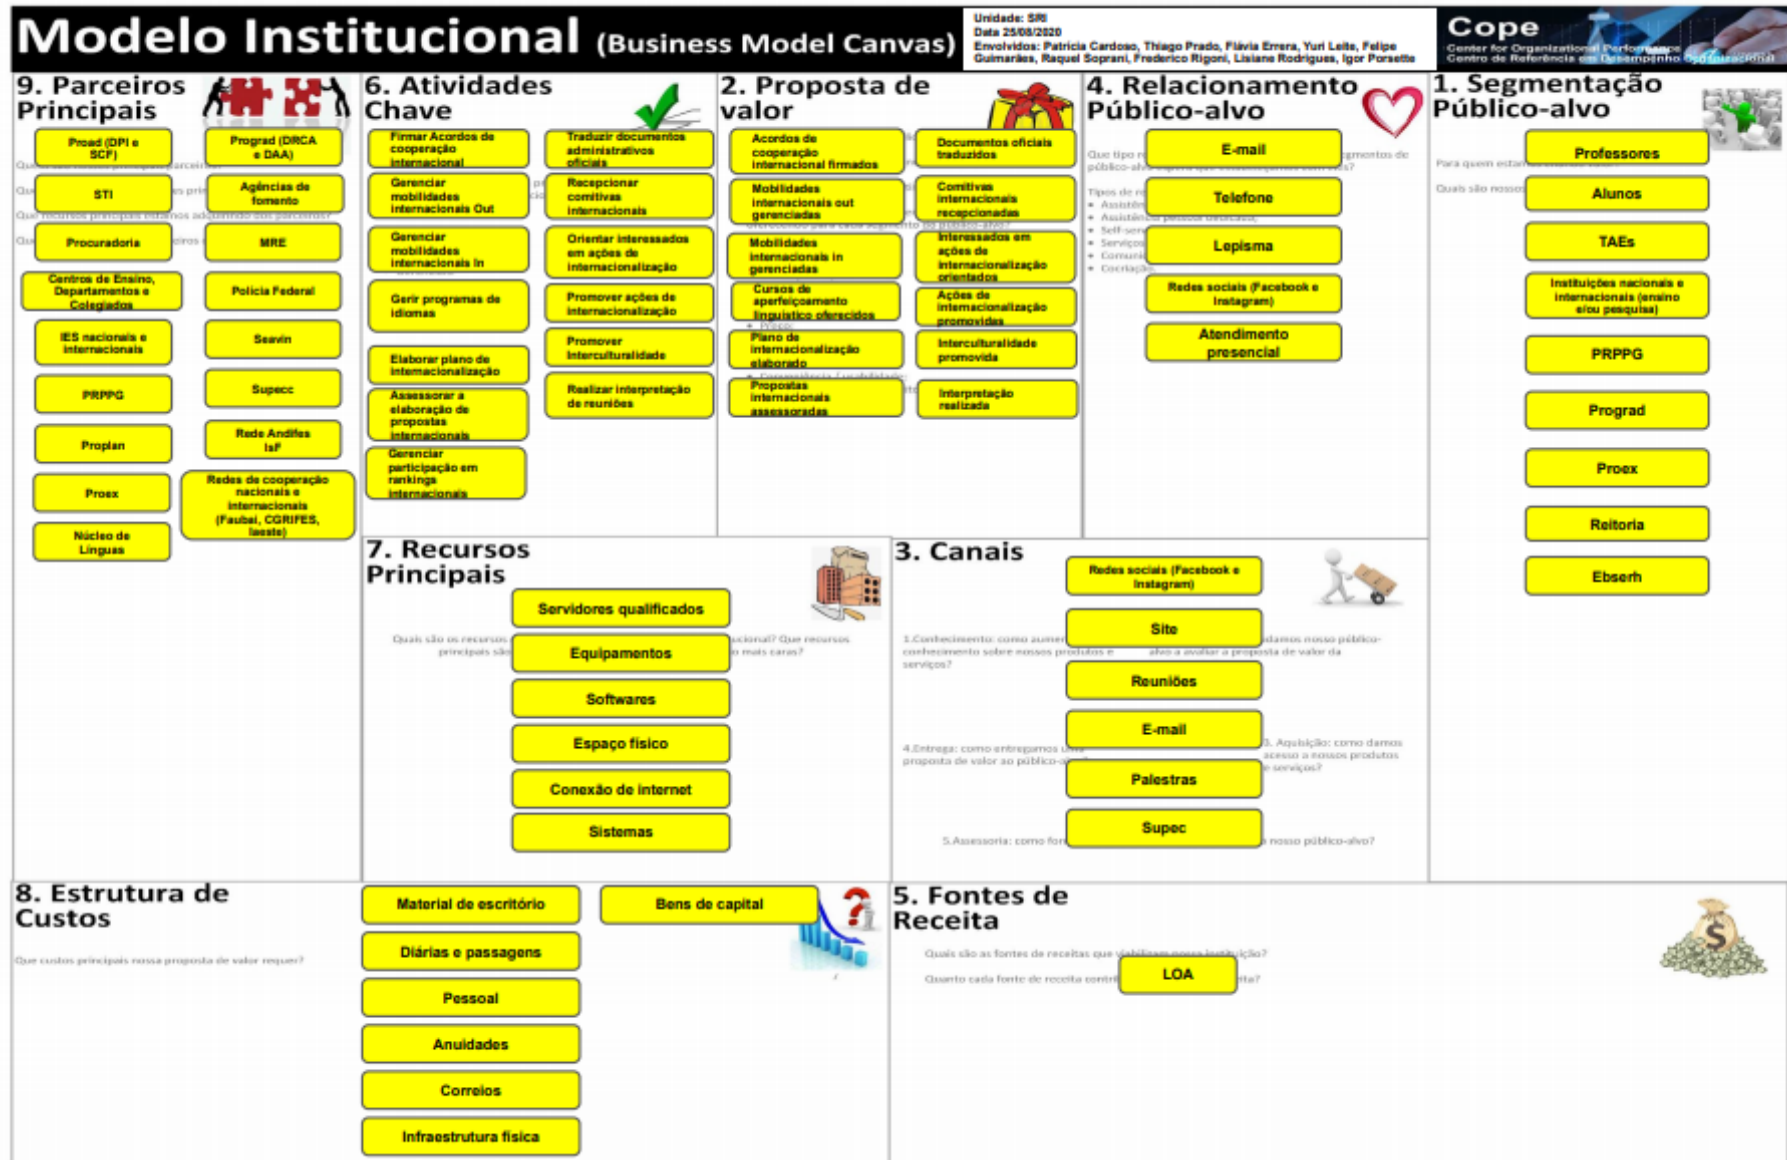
Modelo Institucional (Business Model Canvas)

Unidade: SRI
Data 25/08/2020
Envolvidos: Patricia Cardoso, Thiago Prado, Flávia Errera, Yuri Leite, Felipe Guimarães, Raquel Soprani, Frederico Rigoni, Lisiane Rodrigues, Igor Porsette

Cope
Center for Organizational Performance
Centro de Referência em Desempenho Organizacional

9. Parceiros Principais

Proad (DPI e SCF)
Prograd (DRCA e DAA)
STI
Agências de fomento
Procuradoria
MRE
Centros de Ensino, Departamentos e Colegiados
Polícia Federal
IES nacionais e internacionais
Seavin
PRPPG
Supecc
Proplan
Rede Andifes IaF
Proex
Redes de cooperação nacionais e internacionais (Faubai, CGRIFES, Iaeste)
Núcleo de Línguas

6. Atividades Chave

Firmar Acordos de cooperação internacional
Traduzir documentos administrativos oficiais
Gerenciar mobilidades internacionais Out
Recepcionar comitivas internacionais
Gerenciar mobilidades internacionais In
Orientar interessados em ações de internacionalização
Gerir programas de idiomas
Promover ações de internacionalização
Elaborar plano de internacionalização
Promover interculturalidade
Assessorar a elaboração de propostas internacionais
Realizar interpretação de reuniões
Gerenciar participação em rankings internacionais

2. Proposta de valor

Acordos de cooperação internacional firmados
Documentos oficiais traduzidos
Mobilidades internacionais out gerenciadas
Comitivas internacionais recepcionadas
Mobilidades internacionais in gerenciadas
Interessados em ações de internacionalização orientados
Cursos de aperfeiçoamento linguístico oferecidos
Ações de internacionalização promovidas
Plano de internacionalização elaborado
Interculturalidade promovida
Propostas internacionais assessoradas
Interpretação realizada

4. Relacionamento Público-alvo

E-mail
Telefone
Lepisma
Redes sociais (Facebook e Instagram)
Atendimento presencial

1. Segmentação Público-alvo

Professores
Alunos
TAEs
Instituições nacionais e internacionais (ensino e/ou pesquisa)
PRPPG
Prograd
Proex
Reitoria
Ebserh

7. Recursos Principais

Servidores qualificados
Equipamentos
Softwares
Espaço físico
Conexão de internet
Sistemas

3. Canais

Redes sociais (Facebook e Instagram)
Site
Reuniões
E-mail
Palestras
Supec

8. Estrutura de Custos

Que custos principais nossa proposta de valor requer?

Material de escritório
Bens de capital
Diárias e passagens
Pessoal
Anuidades
Correios
Infraestrutura física

5. Fontes de Receita

Quais são as fontes de receitas que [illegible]?
Quanto cada fonte de receita contri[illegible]?

LOA